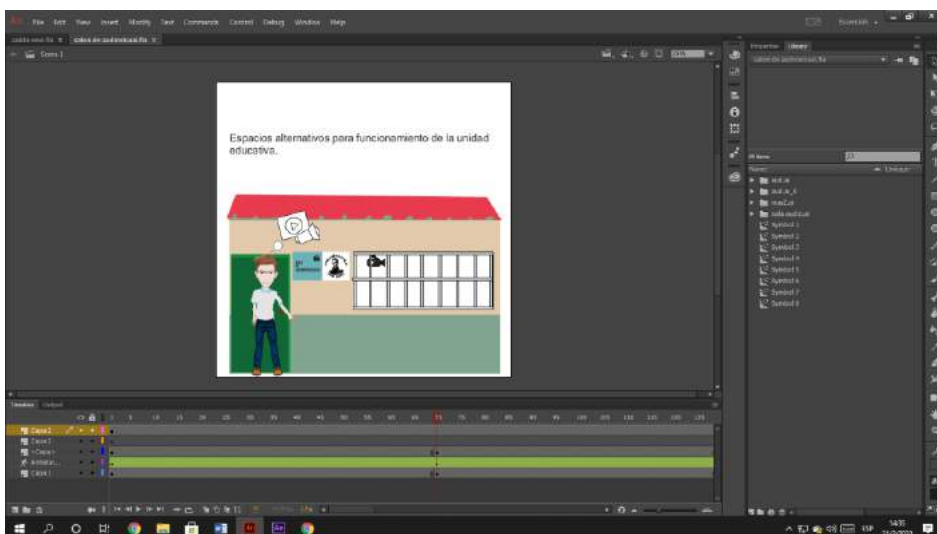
File Edit View Insert Modify Text Commands Control Debug Window Help

Escena 1

Espacios alternativos para funcionamiento de la unidad educativa.

Properties Library

Symbol 1
Symbol 2
Symbol 3
Symbol 4
Symbol 5
Symbol 6
Symbol 7
Symbol 8

Timeline Output

Capa 2
Capa 1

ESP
14:35